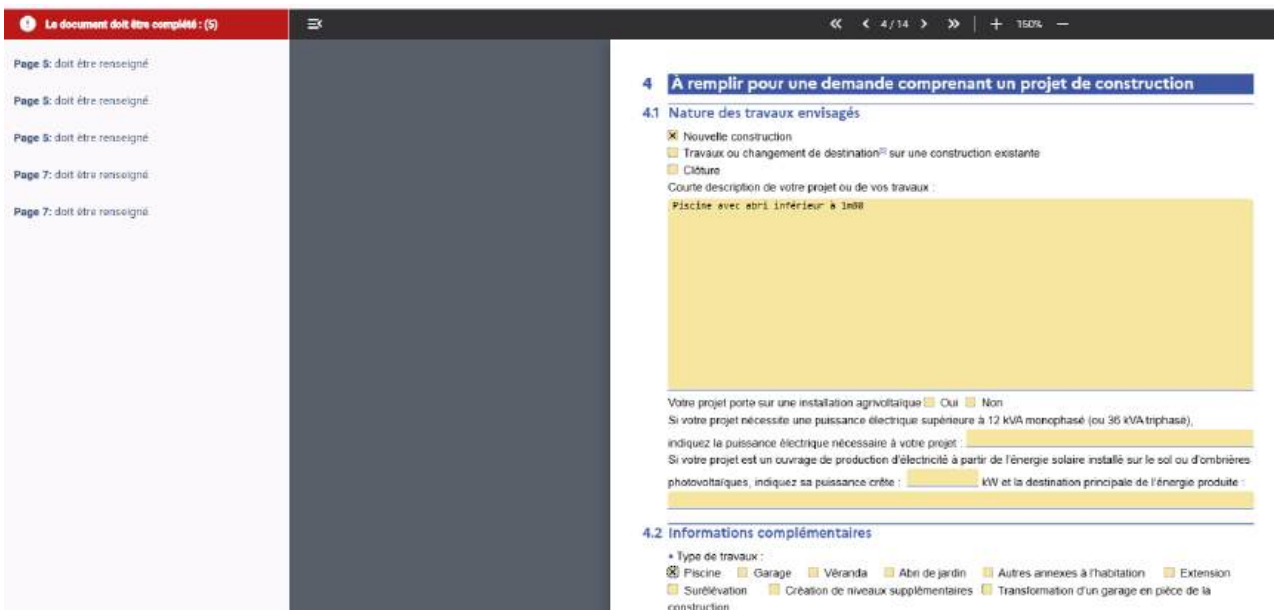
Le document doit être complété : (5)

Page 5: doit être renseigné

Page 5: doit être renseigné

Page 5: doit être renseigné

Page 7: doit être renseigné

Page 7: doit être renseigné

« ‹ 4/14 › » | + 150% —

4 À remplir pour une demande comprenant un projet de construction

4.1 Nature des travaux envisagés

☒ Nouvelle construction
☐ Travaux ou changement de destination sur une construction existante
☐ Clôture

Courte description de votre projet ou de vos travaux :

Piscine avec abri inférieur à 1m80

Votre projet porte sur une installation agrivoltaïque ☐ Oui ☐ Non

Si votre projet nécessite une puissance électrique supérieure à 12 kVA monophasé (ou 36 kVA triphasé), indiquez la puissance électrique nécessaire à votre projet :

Si votre projet est un ouvrage de production d'électricité à partir de l'énergie solaire installé sur le sol ou d'ombrières photovoltaïques, indiquez sa puissance crête : kW et la destination principale de l'énergie produite :

4.2 Informations complémentaires

• Type de travaux :
☒ Piscine ☐ Garage ☐ Véranda ☐ Abri de jardin ☐ Autres annexes à l'habitation ☐ Extension ☐ Surélévation ☐ Création de niveaux supplémentaires ☐ Transformation d'un garage en pièce de la construction